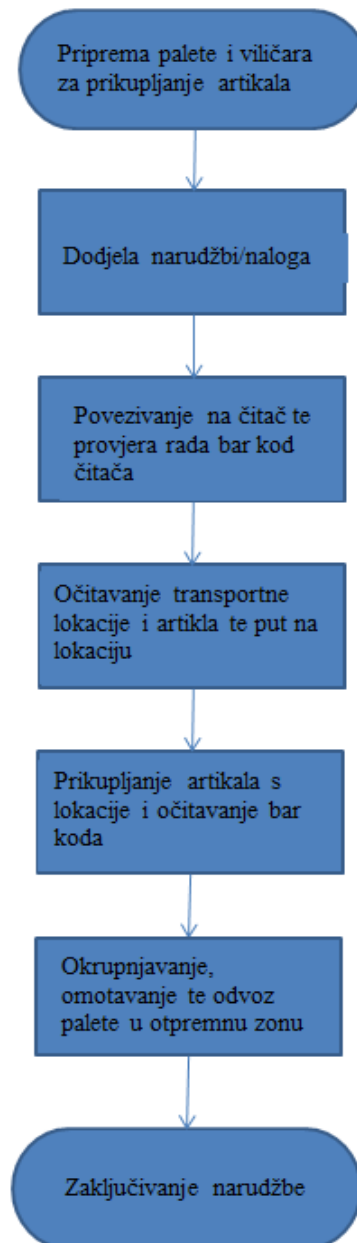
Priprema palete i viličara za prikupljanje artikala

Dodjela narudžbi/naloga

Povezivanje na čitač te provjera rada bar kod čitača

Očitavanje transportne lokacije i artikla te put na lokaciju

Prikupljanje artikala s lokacije i očitavanje bar koda

Okrupnjavanje, omotavanje te odvoz palete u otpremnu zonu

Zaključivanje narudžbe